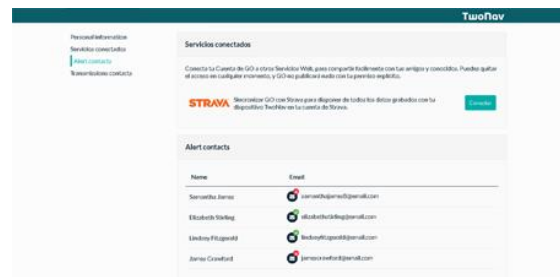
TwoNav

Personal Information
Servicios conectados
Alert contacts
Transmisiones contacto

Servicios conectados

Conecta tu Cuenta de GO a otros Servicios Web para compartir fácilmente con tus amigos y conocidos. Puedes quitar el acceso en cualquier momento, y GO no publicará nada con tu permiso explícito.

STRAVA Sincronizar GO con Strava para disponer de todos los datos grabados con tu dispositivo TwoNav en tu cuenta de Strava.

Conectar

Alert contacts

| Name | Email |
|---|---|
| Samantha James | samanthajames@email.com |
| Elizabeth Stirling | elizabethstirling@email.com |
| Lindsey Fitzgerald | lindseyfitzgerald@email.com |
| James Crawford | jamescrawford@email.com |